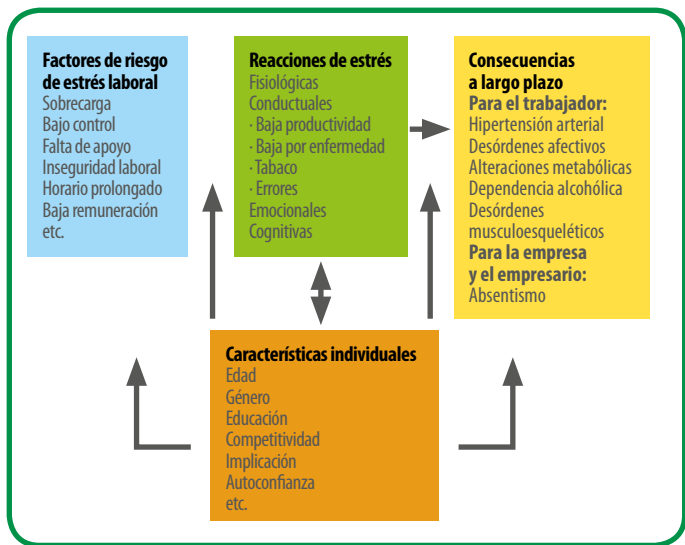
Factores de riesgo de estrés laboral
Sobrecarga
Bajo control
Falta de apoyo
Inseguridad laboral
Horario prolongado
Baja remuneración
etc.

Reacciones de estrés
Fisiológicas
Conductuales
· Baja productividad
· Baja por enfermedad
· Tabaco
· Errores
Emocionales
Cognitivas

Consecuencias a largo plazo
Para el trabajador:
Hipertensión arterial
Desórdenes afectivos
Alteraciones metabólicas
Dependencia alcohólica
Desórdenes musculoesqueléticos
Para la empresa y el empresario:
Absentismo

Características individuales
Edad
Género
Educación
Competitividad
Implicación
Autoconfianza
etc.